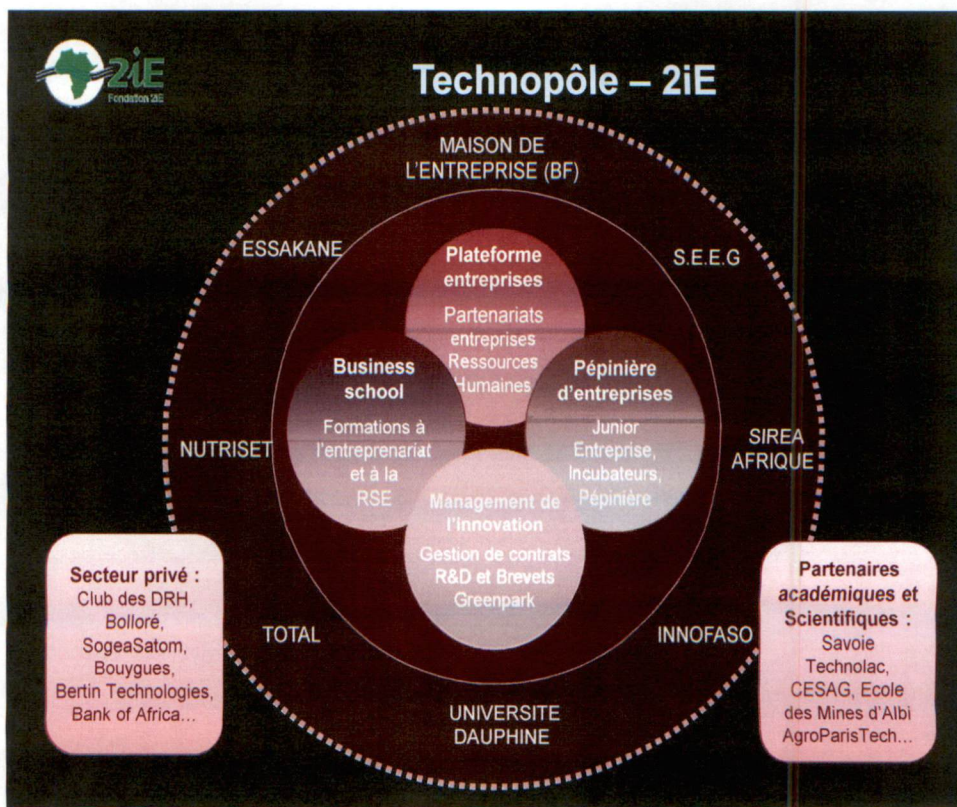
2iE
Fondation 2iE

Technopôle – 2iE

MAISON DE L'ENTREPRISE (BF)

ESSAKANE

S.E.E.G

Plateforme entreprises
Partenariats entreprises
Ressources Humaines

Business school
Formations à l'entreprenariat et à la RSE

Pépinière d'entreprises
Junior Entreprise, Incubateurs, Pépinière

NUTRISET

SIREA AFRIQUE

Management de l'innovation
Gestion de contrats R&D et Brevets
Greenpark

Secteur privé :
Club des DRH, Bolloré, SogeaSatom, Bouygues, Bertin Technologies, Bank of Africa…

TOTAL

INNOFASO

Partenaires académiques et Scientifiques :
Savoie Technolac, CESAG, Ecole des Mines d'Albi AgroParisTech…

UNIVERSITE DAUPHINE